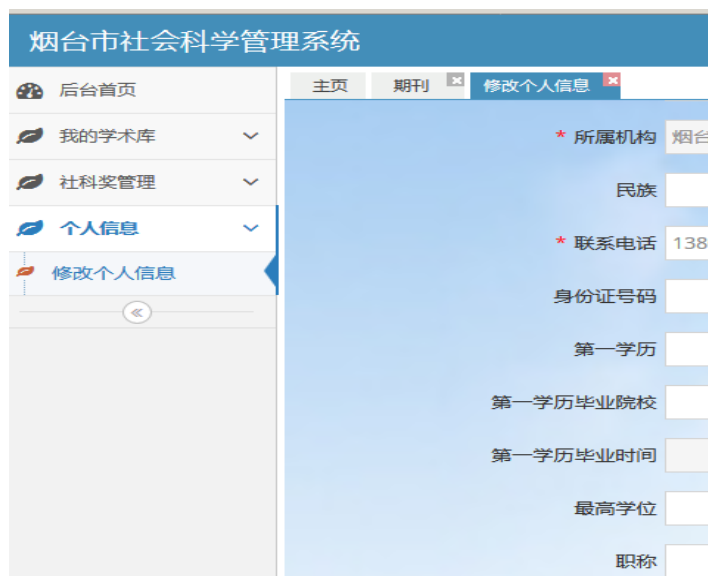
烟台市社会科学管理系统

后台首页
我的学术库
社科奖管理
个人信息
修改个人信息
«

主页
期刊
修改个人信息

* 所属机构 烟台
民族
* 联系电话 138
身份证号码
第一学历
第一学历毕业院校
第一学历毕业时间
最高学位
职称